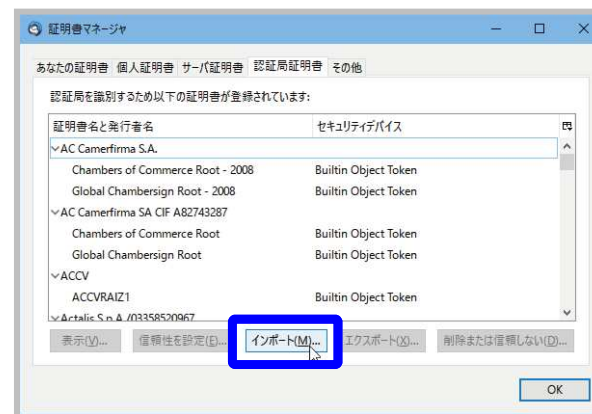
証明書マネージャ

あなたの証明書 個人証明書 サーバ証明書 認証局証明書 その他

認証局を識別するため以下の証明書が登録されています:

| 証明書名と発行者名 | セキュリティデバイス |
|---|---|
| ∨AC Camerfirma S.A. | |
| Chambers of Commerce Root - 2008 | Builtin Object Token |
| Global Chambersign Root - 2008 | Builtin Object Token |
| ∨AC Camerfirma SA CIF A82743287 | |
| Chambers of Commerce Root | Builtin Object Token |
| Global Chambersign Root | Builtin Object Token |
| ∨ACCV | |
| ACCVRAIZ1 | Builtin Object Token |
| ∨Actalis S.p.A./03358520967 | |

表示(V)... 信頼性を設定(E)... インポート(M)... エクスポート(X)... 削除または信頼しない(D)...

OK